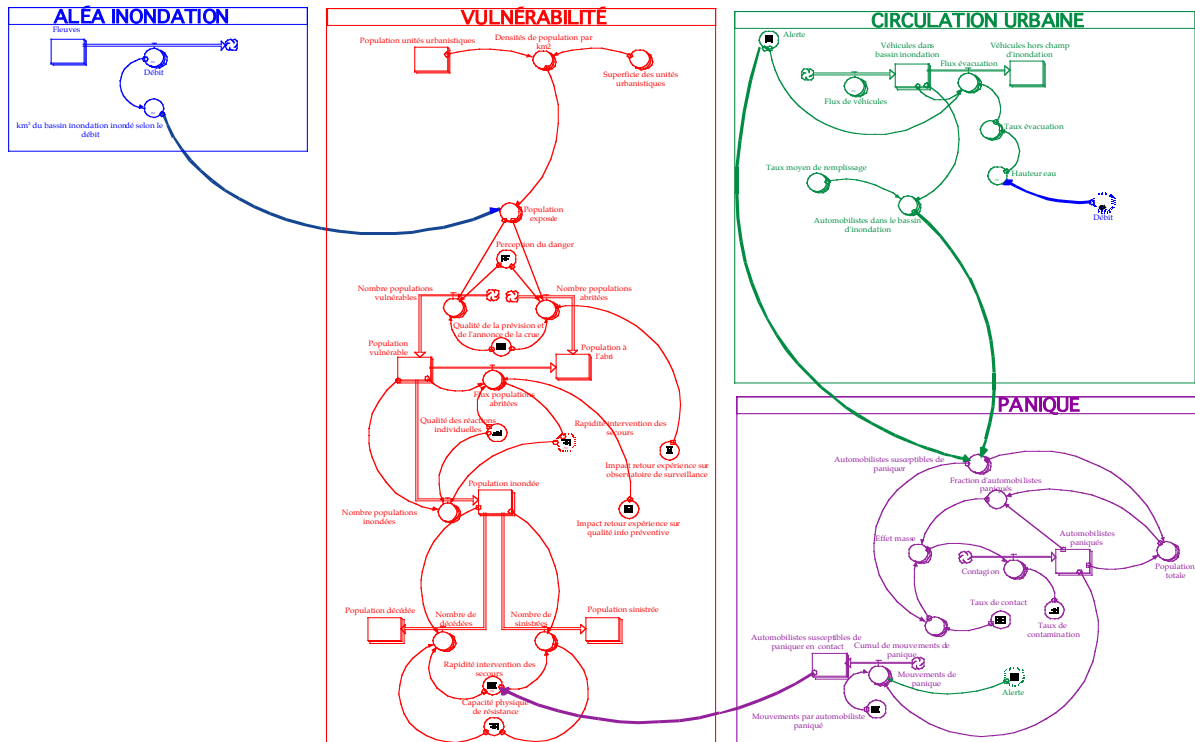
ALÉA INONDATION

Fleuves

Débit

km² du bassin inondation inondé selon le débit

VULNÉRABILITÉ

Population unités urbanistiques

Densités de population par km2

Superficie des unités urbanistiques

Population exposée

Perception du danger

Nombre populations vulnérables

Nombre populations abritées

Qualité de la prévision et de l'annonce de la crue

Population vulnérable

Population à l'abri

Flux populations abritées

Qualité des réactions individuelles

Rapidité intervention des secours

Impact retour expérience sur observatoire de surveillance

Population inondée

Nombre populations inondées

Impact retour expérience sur qualité info préventive

Population décédée

Nombre de décédées

Nombre de sinistrées

Population sinistrée

Rapidité intervention des secours

Capacité physique de résistance

CIRCULATION URBAINE

Alerte

Véhicules dans bassin inondation

Véhicules hors champ d'inondation

Flux évacuation

Flux de véhicules

Taux évacuation

Taux moyen de remplissage

Hauteur eau

Automobilistes dans le bassin d'inondation

Débit

PANIQUE

Automobilistes susceptibles de paniquer

Fraction d'automobilistes paniqués

Effet masse

Automobilistes paniqués

Contagion

Population totale

Taux de contact

Taux de contamination

Automobilistes susceptibles de paniquer en contact

Cumul de mouvements de panique

Mouvements de panique

Alerte

Mouvements par automobiliste paniqué